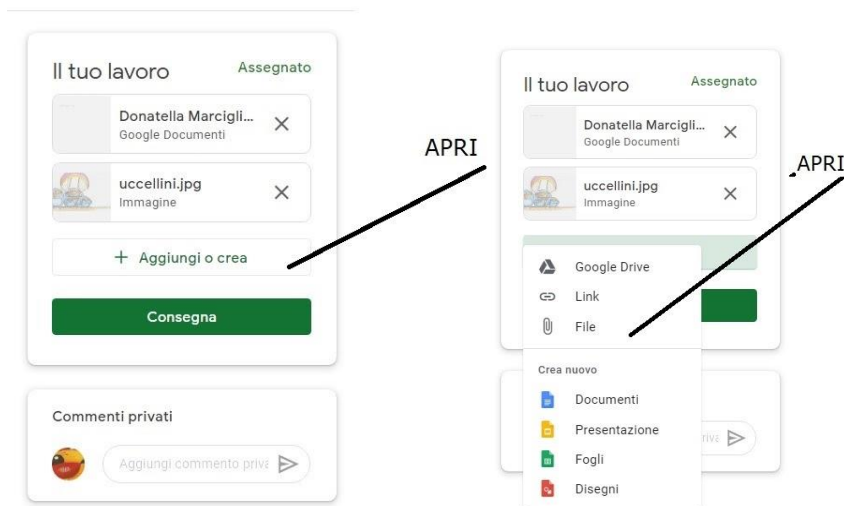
Il tuo lavoro
Assegnato

Donatella Marcigli...
Google Documenti

uccellini.jpg
Immagine

+ Aggiungi o crea

Consegna

Commenti privati

Aggiungi commento priva

APRI

Il tuo lavoro
Assegnato

Donatella Marcigli...
Google Documenti

uccellini.jpg
Immagine

Google Drive
Link
File

Crea nuovo
Documenti
Presentazione
Fogli
Disegni

rive

APRI